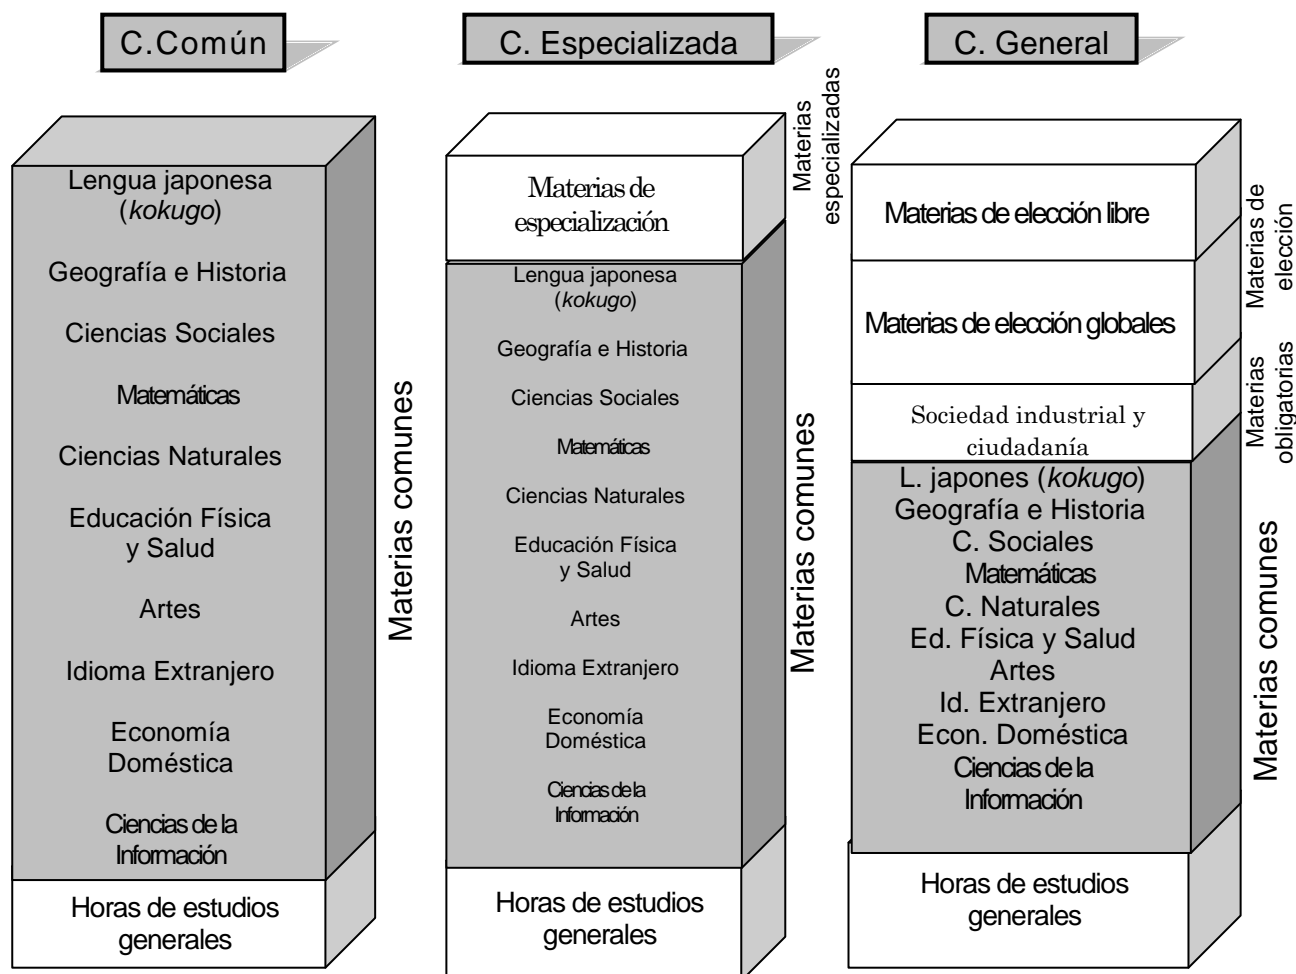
C.Común

C. Especializada

C. General

Lengua japonesa (*kokugo*)

Geografía e Historia

Ciencias Sociales

Matemáticas

Ciencias Naturales

Educación Física y Salud

Artes

Idioma Extranjero

Economía Doméstica

Ciencias de la Información

Horas de estudios generales

Materias comunes

Materias especializadas

Materias de especialización

Lengua japonesa (*kokugo*)

Geografía e Historia

Ciencias Sociales

Matemáticas

Ciencias Naturales

Educación Física y Salud

Artes

Idioma Extranjero

Economía Doméstica

Ciencias de la Información

Horas de estudios generales

Materias comunes

Materias de elección libre

Materias de elección globales

Sociedad industrial y ciudadanía

L. japones (*kokugo*)
Geografía e Historia
C. Sociales
Matemáticas
C. Naturales
Ed. Física y Salud
Artes
Id. Extranjero
Econ. Doméstica
Ciencias de la Información

Horas de estudios generales

Materias de elección

Materias obligatorias

Materias comunes